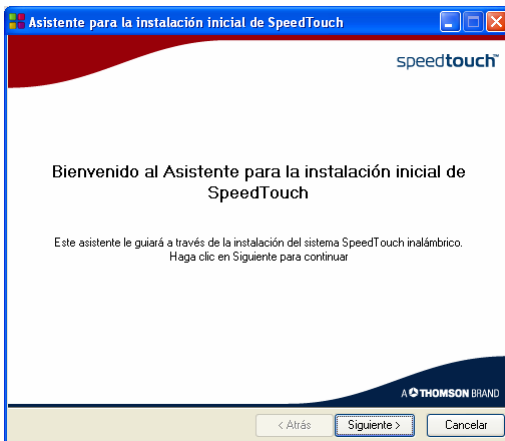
Asistente para la instalación inicial de SpeedTouch

speedtouch™

Bienvenido al Asistente para la instalación inicial de SpeedTouch

Este asistente le guiará a través de la instalación del sistema SpeedTouch inalámbrico. Haga clic en Siguiente para continuar

A THOMSON BRAND

< Atrás

Siguiente >

Cancelar